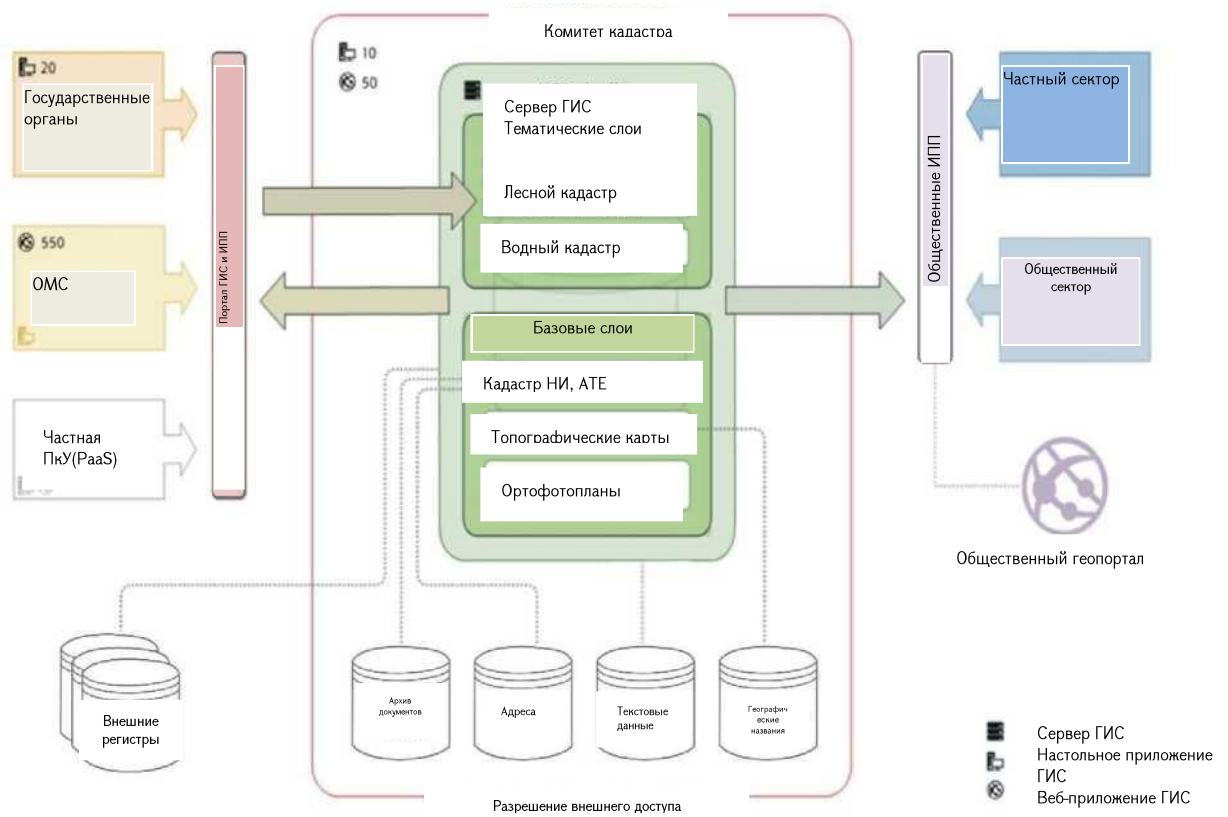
Комитет кадастра

20
Государственные органы

550
ОМС

Частная ПкУ(PaaS)

Портал ГИС и ИПП

10
50

Сервер ГИС
Тематические слои

Лесной кадастр

Водный кадастр

Базовые слои

Кадастр НИ, АТЕ

Топографические карты

Ортофотопланы

Общественные ИПП

Частный сектор

Общественный сектор

Общественный геопортал

Внешние регистры

Архив документов

Адреса

Текстовые данные

Географические названия

Разрешение внешнего доступа

Сервер ГИС
Настольное приложение ГИС
Веб-приложение ГИС